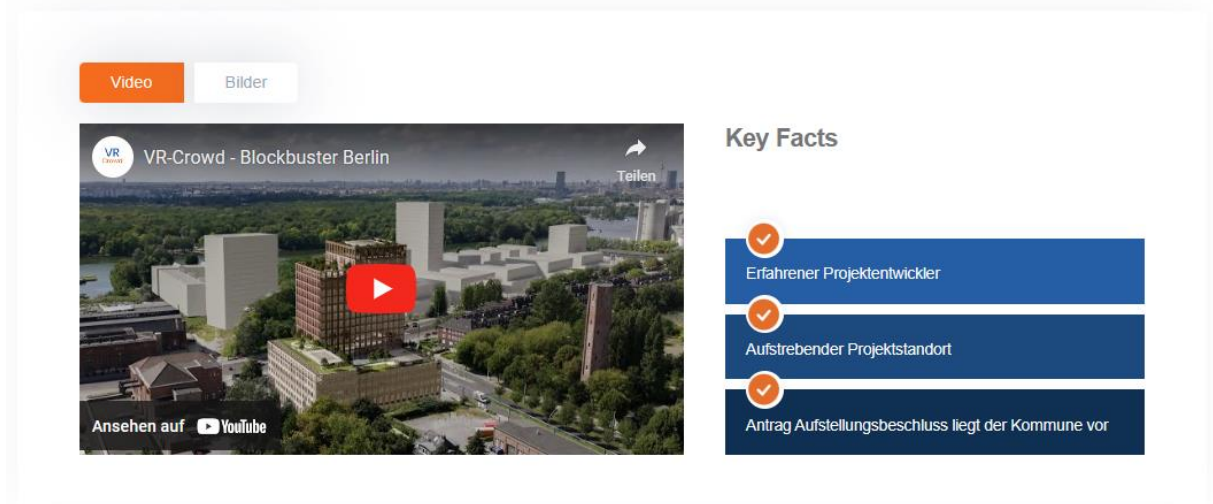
Video
Bilder

VR Crowd
VR-Crowd - Blockbuster Berlin
Teilen

Ansehen auf YouTube

Key Facts

Erfahrener Projektentwickler

Aufstrebender Projektstandort

Antrag Aufstellungsbeschluss liegt der Kommune vor